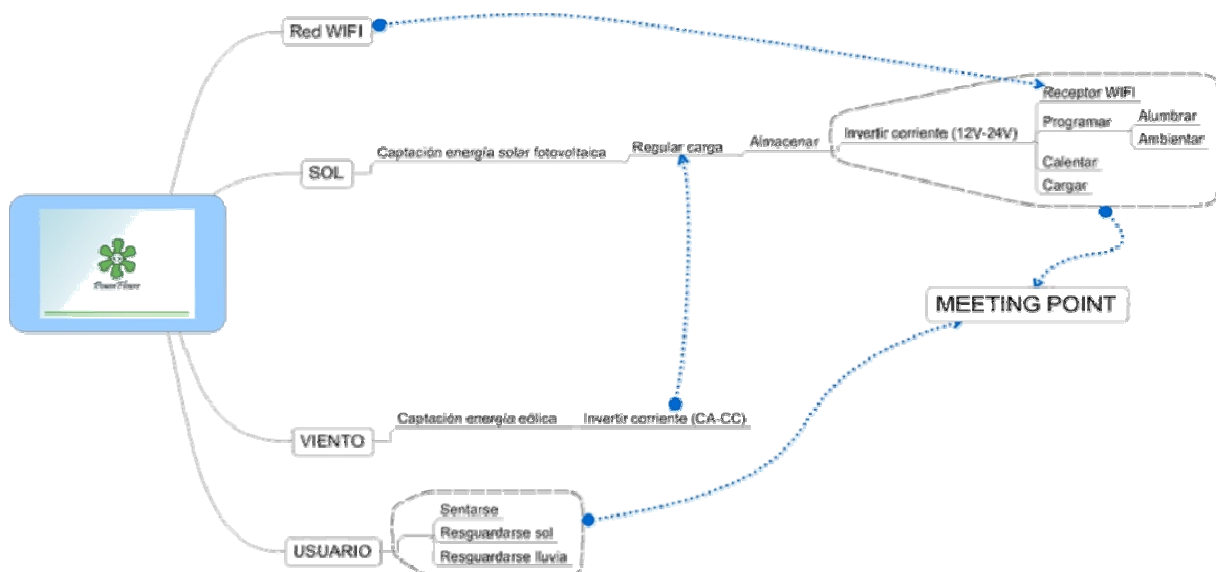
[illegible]

Red WIFI

SOL

Captación energía solar fotovoltaica

Regular carga

Almacenar

Invertir corriente (12V-24V)

Receptor WIFI

Programar

Alumbrar

Ambientar

Calentar

Cargar

MEETING POINT

VIENTO

Captación energía eólica

Invertir corriente (CA-CC)

USUARIO

Sentarse

Resguardarse sol

Resguardarse lluvia